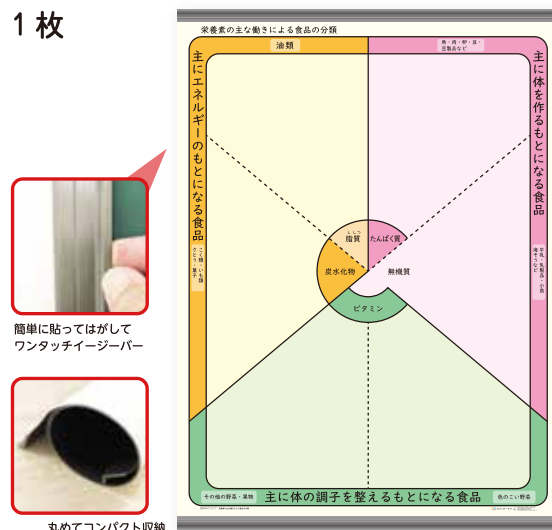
1枚

簡単に貼ってはがして ワンタッチイージーバー

丸めてコンパクト収納

栄養素の主な働きによる食品の分類

油類

魚・肉・卵・豆・豆製品など

主にエネルギーのもとになる食品

こく類・いも類・さとう・菓子

主に体を作るもとになる食品

牛乳・乳製品・小魚・海そうなど

ししつ
脂質

たんぱく質

炭水化物

無機質

ビタミン

その他の野菜・果物

主に体の調子を整えるもとになる食品

色のこい野菜